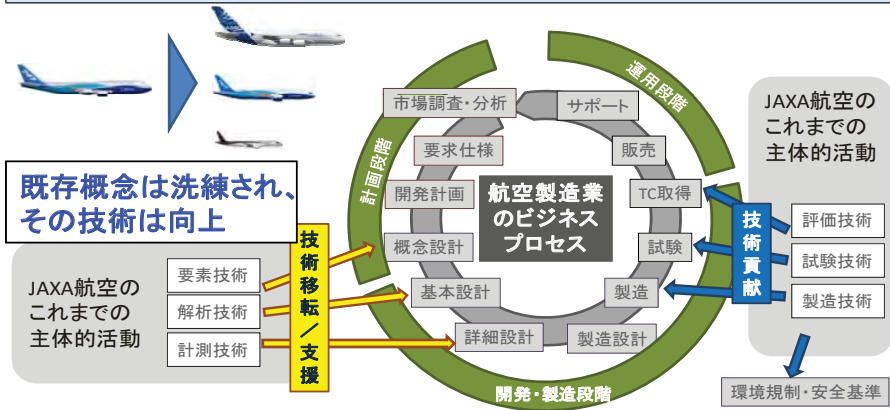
既存概念は洗練され、その技術は向上

JAXA航空のこれまでの主体的活動

要素技術
解析技術
計測技術

技術移転／支援

計画段階
運用段階
開発・製造段階

市場調査・分析
サポート
要求仕様
販売
開発計画
TC取得
概念設計
試験
基本設計
製造
詳細設計
製造設計

航空製造業のビジネスプロセス

技術貢献

JAXA航空のこれまでの主体的活動

評価技術
試験技術
製造技術

環境規制・安全基準